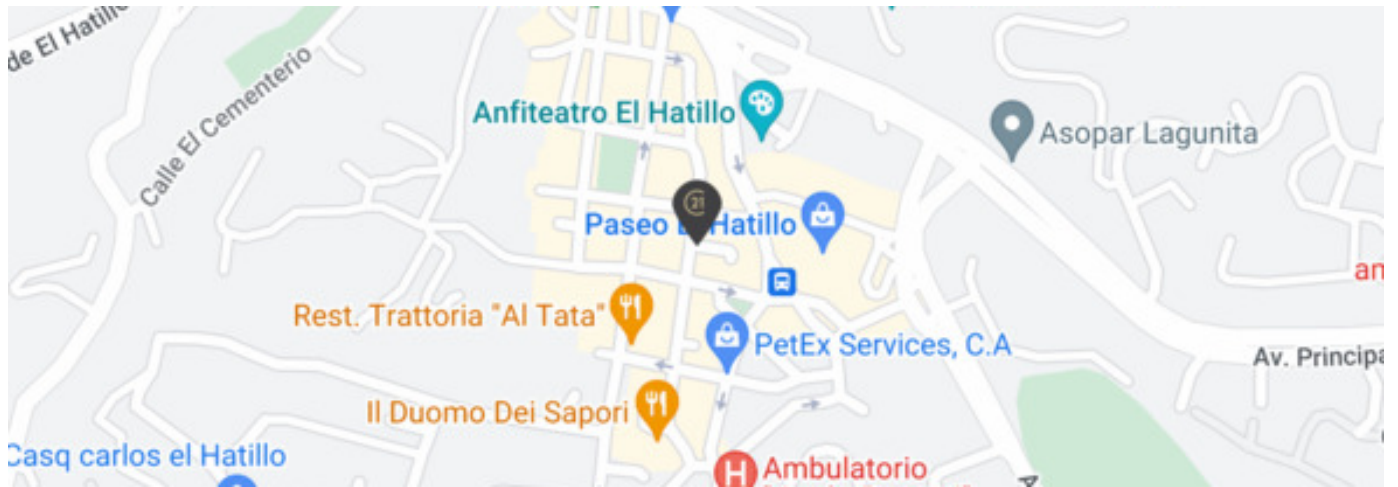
de El Hatillo
Calle El Cementerio
Anfiteatro El Hatillo
Asopar Lagunita
21
Paseo El Hatillo
an
Rest. Trattoria "Al Tata"
PetEx Services, C.A
Av. Principa
Il Duomo Dei Sapori
Casq carlos el Hatillo
Ambulatorio